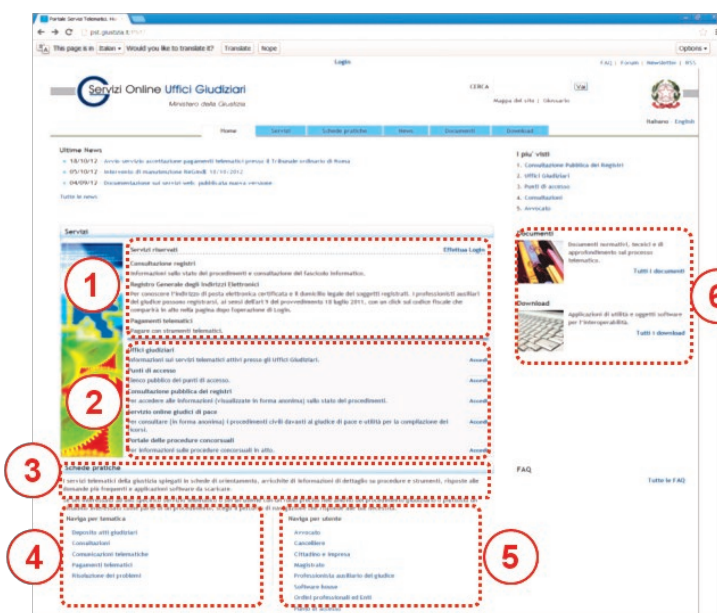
Portale Servizi Telematici

pst.giustizia.it

This page is in Italian Would you like to translate it? Translate Nope

Options

Login

FAQ | Forum | Newsletter | RSS

Servizi Online Uffici Giudiziari

Ministero della Giustizia

CERCA Vai

Mappa del sito | Glossario

Italiano English

Home | Servizi | Schede pratiche | News | Documenti | Download

Ultime News

18/10/12 - Avvio servizio accettazione pagamenti telematici presso il Tribunale ordinario di Roma

05/10/12 - Intervento di manutenzione ReGIndE 18/10/2012

04/09/12 - Documentazione sui servizi web: pubblicata nuova versione

Tutte le news

I piu' visti

1. Consultazione Pubblica dei Registri
2. Uffici Giudiziari
3. Punti di accesso
4. Consultazioni
5. Avvocato

Servizi

Servizi riservati

Effettua Login

Consultazione registri

Informazioni sullo stato dei procedimenti e consultazione del fascicolo informatico.

Registro Generale degli Indirizzi Elettronici

Per conoscere l'indirizzo di posta elettronica certificata e il domicilio legale dei soggetti registrati. I professionisti ausiliari del giudice possono registrarsi, ai sensi dell'art 9 del provvedimento 18 luglio 2011, con un click sul codice fiscale che comparirà in alto nella pagina dopo l'operazione di Login.

Pagamenti telematici

Pagare con strumenti telematici.

Uffici giudiziari

Informazioni sui servizi telematici attivi presso gli Uffici Giudiziari.

Accedi

Punti di accesso

Elenco pubblico dei punti di accesso.

Accedi

Consultazione pubblica dei registri

Per accedere alle informazioni (visualizzate in forma anonima) sullo stato dei procedimenti.

Accedi

Servizio online giudici di pace

Per consultare (in forma anonima) i procedimenti civili davanti al giudice di pace e utilità per la compilazione dei ricorsi.

Accedi

Portale delle procedure concorsuali

Per informazioni sulle procedure concorsuali in atto.

Accedi

Documenti

Documenti normativi, tecnici e di approfondimento sul processo telematico.

Tutti i documenti

Download

Applicazioni di utilità e oggetti software per l'interoperabilità.

Tutti i download

Schede pratiche

I servizi telematici della giustizia spiegati in schede di orientamento, arricchite di informazioni di dettaglio su procedure e strumenti, risposte alle domande più frequenti e applicazioni software da scaricare.

FAQ

Tutte le FAQ

Naviga per tematica

Deposito atti giudiziari
Consultazioni
Comunicazioni telematiche
Pagamenti telematici
Risoluzione dei problemi

Naviga per utente

Avvocato
Cancelliere
Cittadino e impresa
Magistrato
Professionista ausiliario del giudice
Software house
Ordini professionali ed Enti

1
2
3
4
5
6